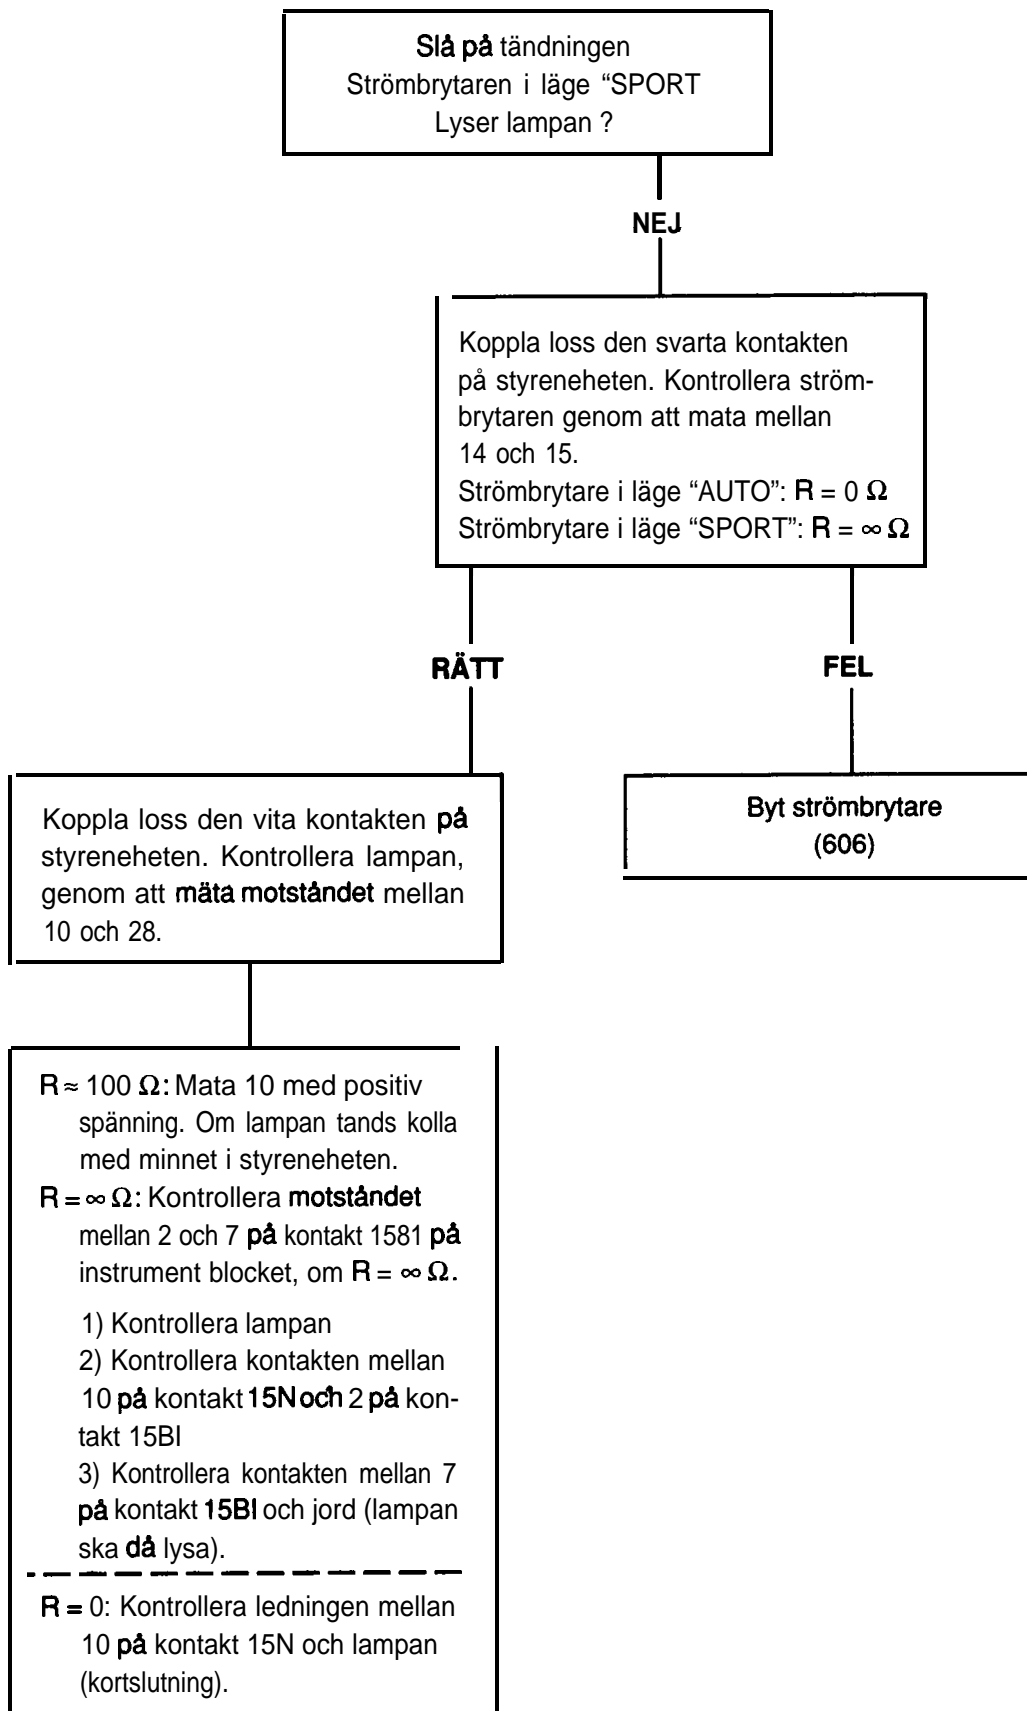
Slå på tändningen
Strömbrytaren i läge “SPORT
Lyser lampan ?

NEJ

Koppla loss den svarta kontakten på styreneheten. Kontrollera strömbrytaren genom att mata mellan 14 och 15.
Strömbrytare i läge “AUTO”: $R = 0\ \Omega$
Strömbrytare i läge “SPORT”: $R = \infty\ \Omega$

RÄTT

FEL

Koppla loss den vita kontakten på styreneheten. Kontrollera lampan, genom att mäta motståndet mellan 10 och 28.

Byt strömbrytare
(606)

$R \approx 100\ \Omega$: Mata 10 med positiv spänning. Om lampan tands kolla med minnet i styreneheten.
$R = \infty\ \Omega$: Kontrollera motståndet mellan 2 och 7 på kontakt 1581 på instrument blocket, om $R = \infty\ \Omega$.

1) Kontrollera lampan
2) Kontrollera kontakten mellan 10 på kontakt 15N och 2 på kontakt 15BI
3) Kontrollera kontakten mellan 7 på kontakt 15BI och jord (lampan ska då lysa).

$R = 0$: Kontrollera ledningen mellan 10 på kontakt 15N och lampan (kortslutning).